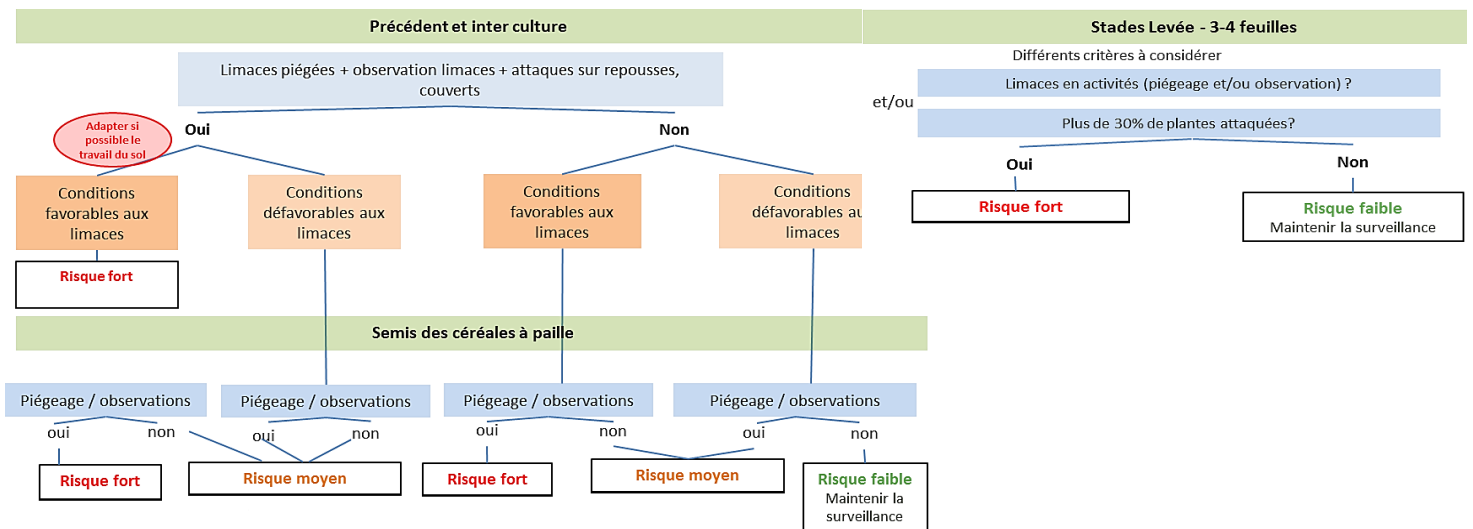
Précédent et inter culture

Limaces piégées + observation limaces + attaques sur repousses, couverts

Adapter si possible le travail du sol

Oui

Non

Conditions favorables aux limaces

Conditions défavorables aux limaces

Conditions favorables aux limaces

Conditions défavorables aux limaces

Risque fort

Semis des céréales à paille

Piégeage / observations

oui

non

Risque fort

Piégeage / observations

oui

non

Risque moyen

Piégeage / observations

oui

non

Risque fort

Piégeage / observations

oui

non

Risque moyen

Risque faible
Maintenir la surveillance

Stades Levée - 3-4 feuilles

Différents critères à considérer

Limaces en activités (piégeage et/ou observation) ?

et/ou

Plus de 30% de plantes attaquées?

Oui

Non

Risque fort

Risque faible
Maintenir la surveillance